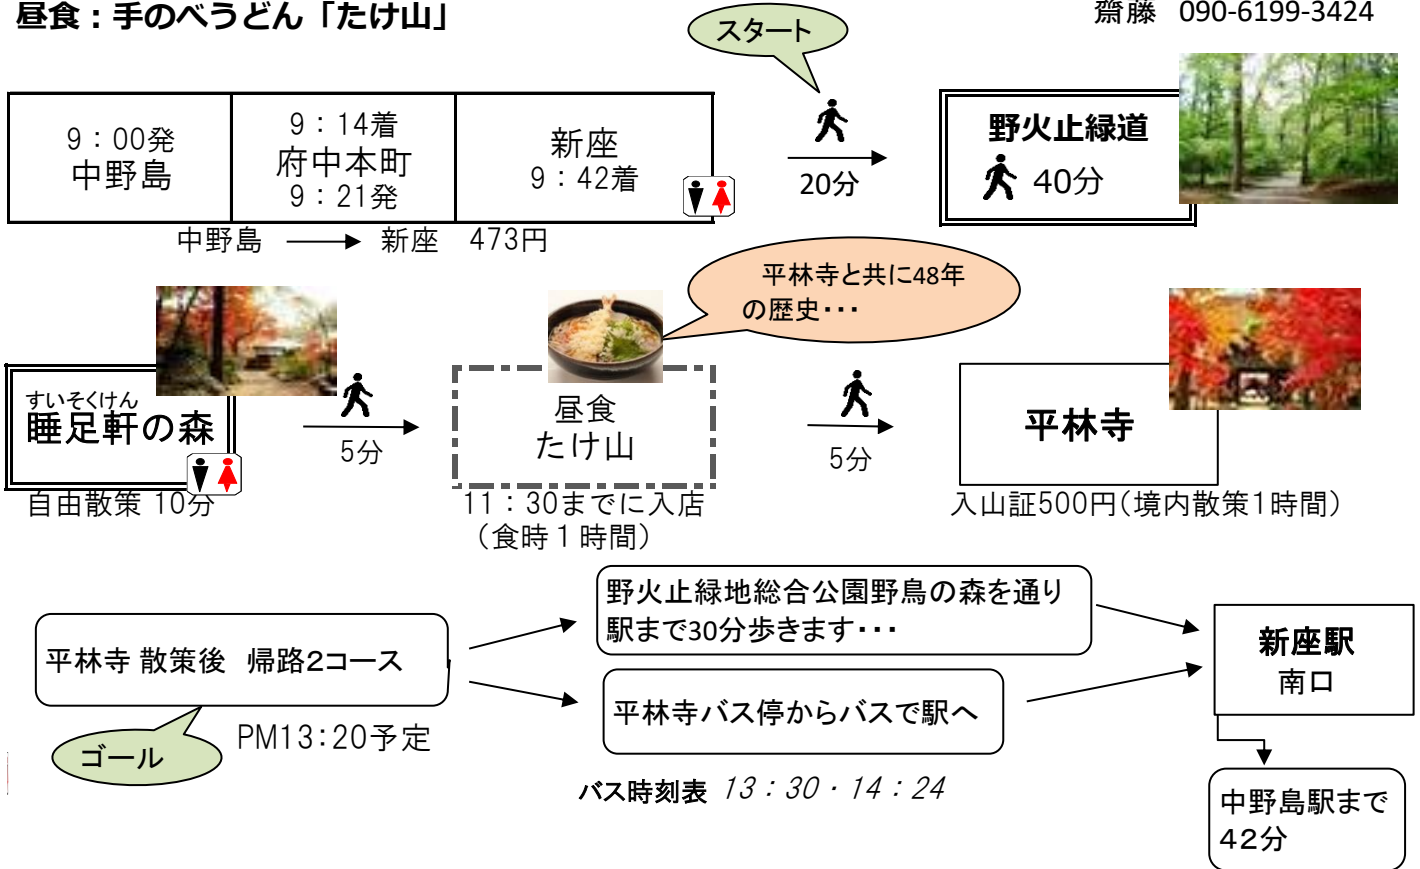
昼食：手のべうどん「たけ山」

齋藤　090-6199-3424

スタート

9：00発
中野島

9：14着
府中本町
9：21発

新座
9：42着

20分

野火止緑道
40分

中野島 ——→ 新座　473円

平林寺と共に48年の歴史・・・

すいそくけん
睡足軒の森

5分

昼食
たけ山

5分

平林寺

自由散策 10分

11：30までに入店
（食時１時間）

入山証500円（境内散策1時間）

平林寺 散策後　帰路2コース

野火止緑地総合公園野鳥の森を通り駅まで30分歩きます・・・

新座駅
南口

平林寺バス停からバスで駅へ

PM13:20予定

ゴール

バス時刻表　13：30・14：24

中野島駅まで
42分